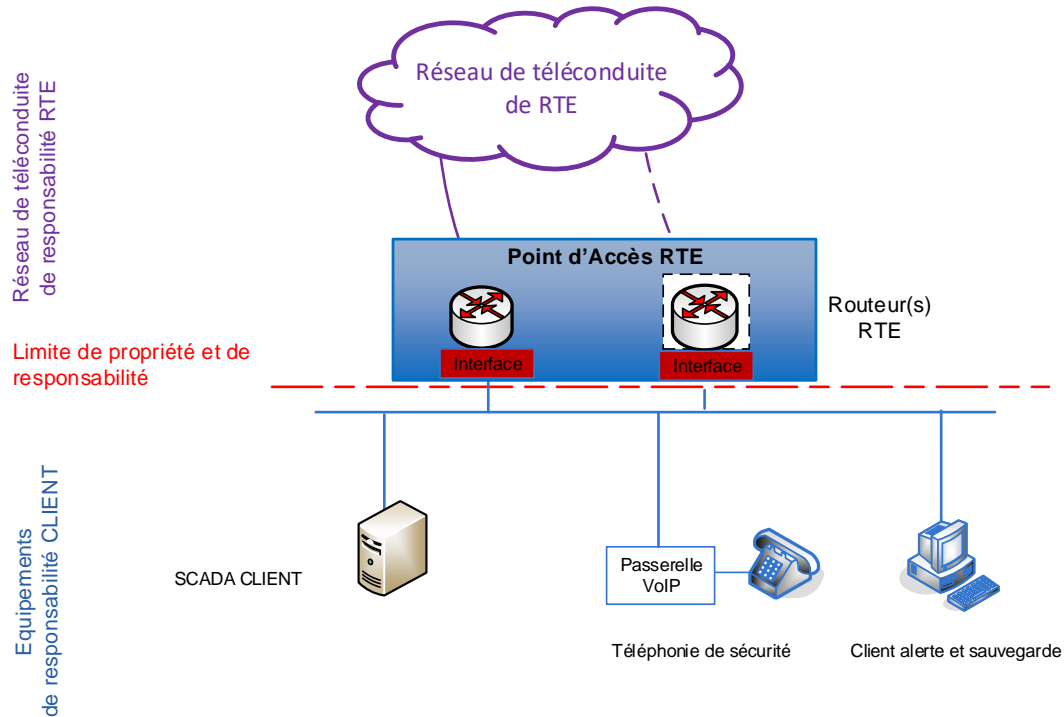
Réseau de téléconduite de responsabilité RTE

Réseau de téléconduite de RTE

Point d’Accès RTE

Interface

Interface

Routeur(s) RTE

Limite de propriété et de responsabilité

Equipements de responsabilité CLIENT

SCADA CLIENT

Passerelle VoIP

Téléphonie de sécurité

Client alerte et sauvegarde